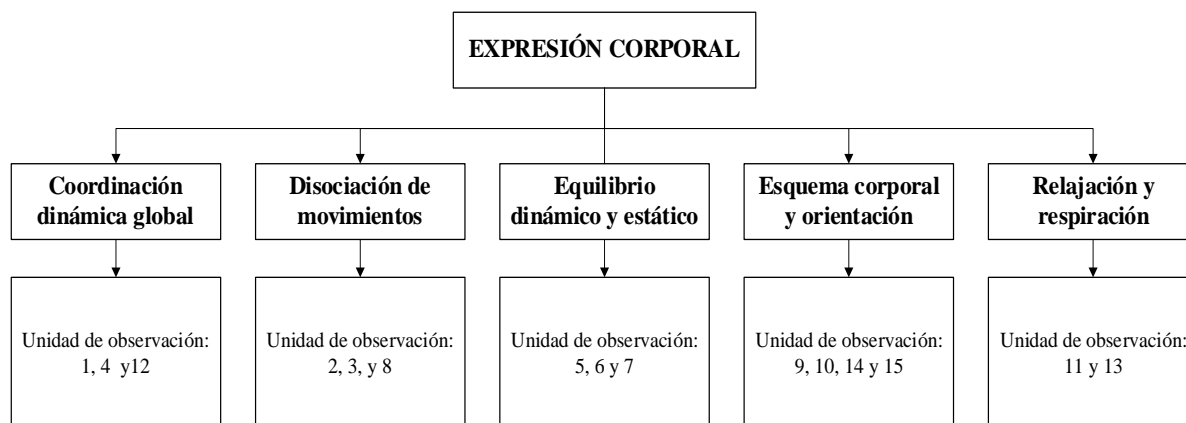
EXPRESIÓN CORPORAL

Coordinación dinámica global

Unidad de observación: 1, 4 y12

Disociación de movimientos

Unidad de observación: 2, 3, y 8

Equilibrio dinámico y estático

Unidad de observación: 5, 6 y 7

Esquema corporal y orientación

Unidad de observación: 9, 10, 14 y 15

Relajación y respiración

Unidad de observación: 11 y 13